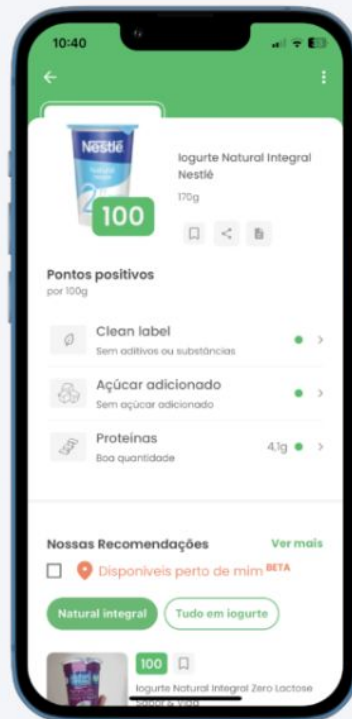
10:40

←

Nestlé

100

Iogurte Natural Integral Nestlé

170g

Pontos positivos
por 100g

Clean label
Sem aditivos ou substâncias

Açúcar adicionado
Sem açúcar adicionado

Proteínas
Boa quantidade
4,1g

Nossas Recomendações
Ver mais

Disponíveis perto de mim BETA

Natural integral
Tudo em iogurte

100

Iogurte Natural Integral Zero Lactose
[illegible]